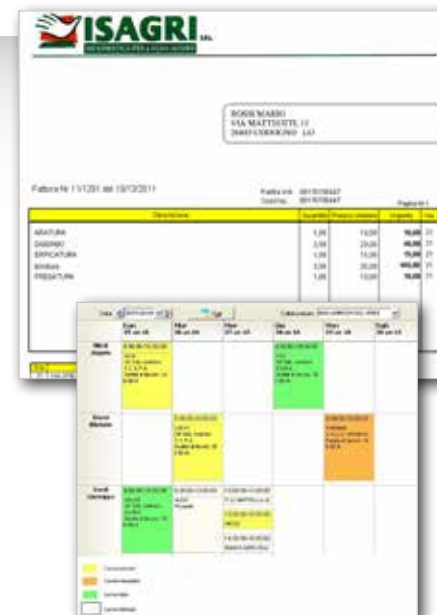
ISAGRI SRL
INFORMATICA PER L'AGRICOLTURA

ROSSI MARIO
VIA MATTEOTTI, 13
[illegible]

Fattura N 11/1201 del 10/12/2011

| Descrizione | | | | |
|---|---|---|---|---|
| ARATURA | 1,00 | 10,00 | 10,00 | 21 |
| DISERBO | 2,00 | 20,00 | 40,00 | 21 |
| ERPICATURA | 1,00 | 15,00 | 15,00 | 21 |
| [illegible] | 3,00 | 30,00 | 90,00 | 21 |
| PRESATURA | 1,00 | 10,00 | 10,00 | 21 |

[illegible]

| | Lun | Mar | Mer | Gio | Ven | Sab |
|---|---|---|---|---|---|---|
| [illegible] | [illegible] | | | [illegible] | | |
| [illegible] | | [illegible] | | | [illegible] | |
| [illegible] | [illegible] | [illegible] | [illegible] | | | |

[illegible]
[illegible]
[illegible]
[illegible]